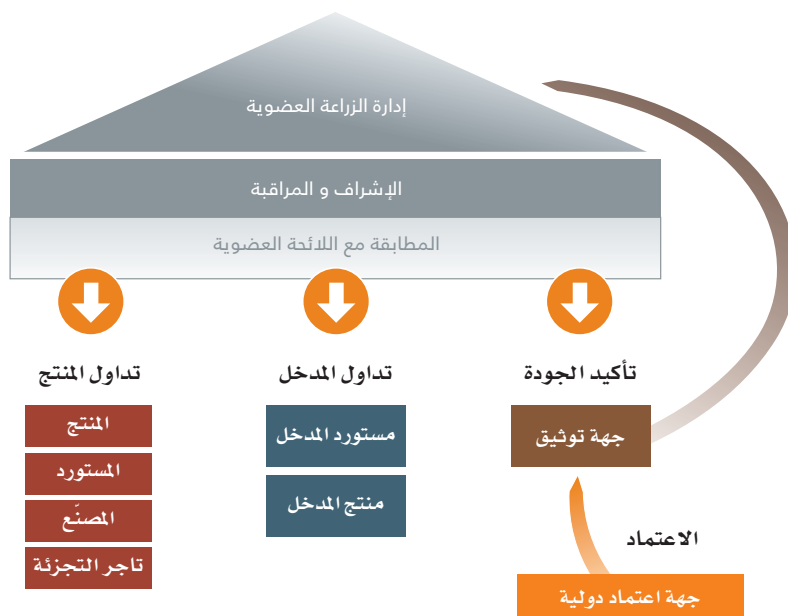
إدارة الزراعة العضوية

الإشراف و المراقبة

المطابقة مع اللائحة العضوية

تأكيد الجودة

جهة توثيق

تداول المدخل

مستورد المدخل

منتج المدخل

تداول المنتج

المنتج

المستورد

المصنّع

تاجر التجزئة

الاعتماد

جهة اعتماد دولية